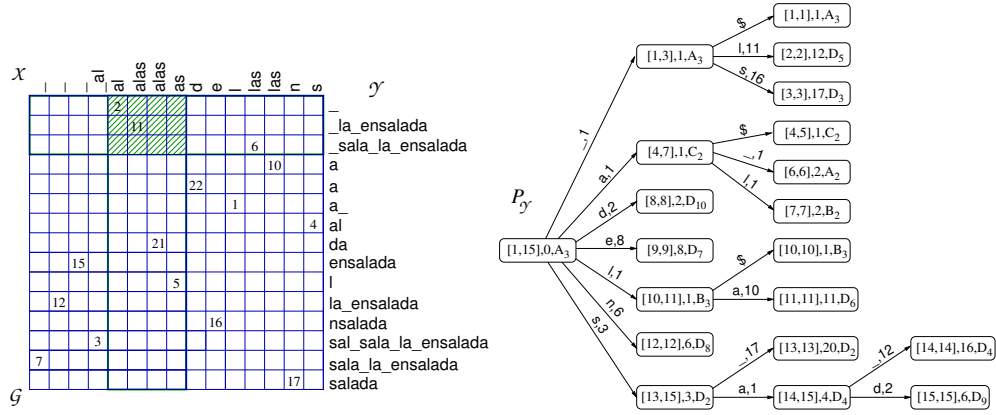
$\mathcal{X}$

_
_
_
_al
al
alas
alas
as
d
e
l
las
las
n
s

$\mathcal{Y}$

_
_la_ensalada
_sala_la_ensalada
a
a
a_
al
da
ensalada
l
la_ensalada
nsalada
sal_sala_la_ensalada
sala_la_ensalada
salada

2
11
6
10
22
1
4
21
15
5
12
16
3
7
17

$\mathcal{G}$

$P_{\mathcal{Y}}$

[1,15],0,$A_3$
_,1
[1,3],1,$A_3$
\$
[1,1],1,$A_3$
l,11
[2,2],12,$D_5$
s,16
[3,3],17,$D_3$
a,1
[4,7],1,$C_2$
\$
[4,5],1,$C_2$
_,1
[6,6],2,$A_2$
l,1
[7,7],2,$B_2$
d,2
[8,8],2,$D_{10}$
e,8
[9,9],8,$D_7$
l,1
[10,11],1,$B_3$
\$
[10,10],1,$B_3$
a,10
[11,11],11,$D_6$
n,6
[12,12],6,$D_8$
s,3
[13,15],3,$D_2$
_,17
[13,13],20,$D_2$
a,1
[14,15],4,$D_4$
_,12
[14,14],16,$D_4$
d,2
[15,15],6,$D_9$